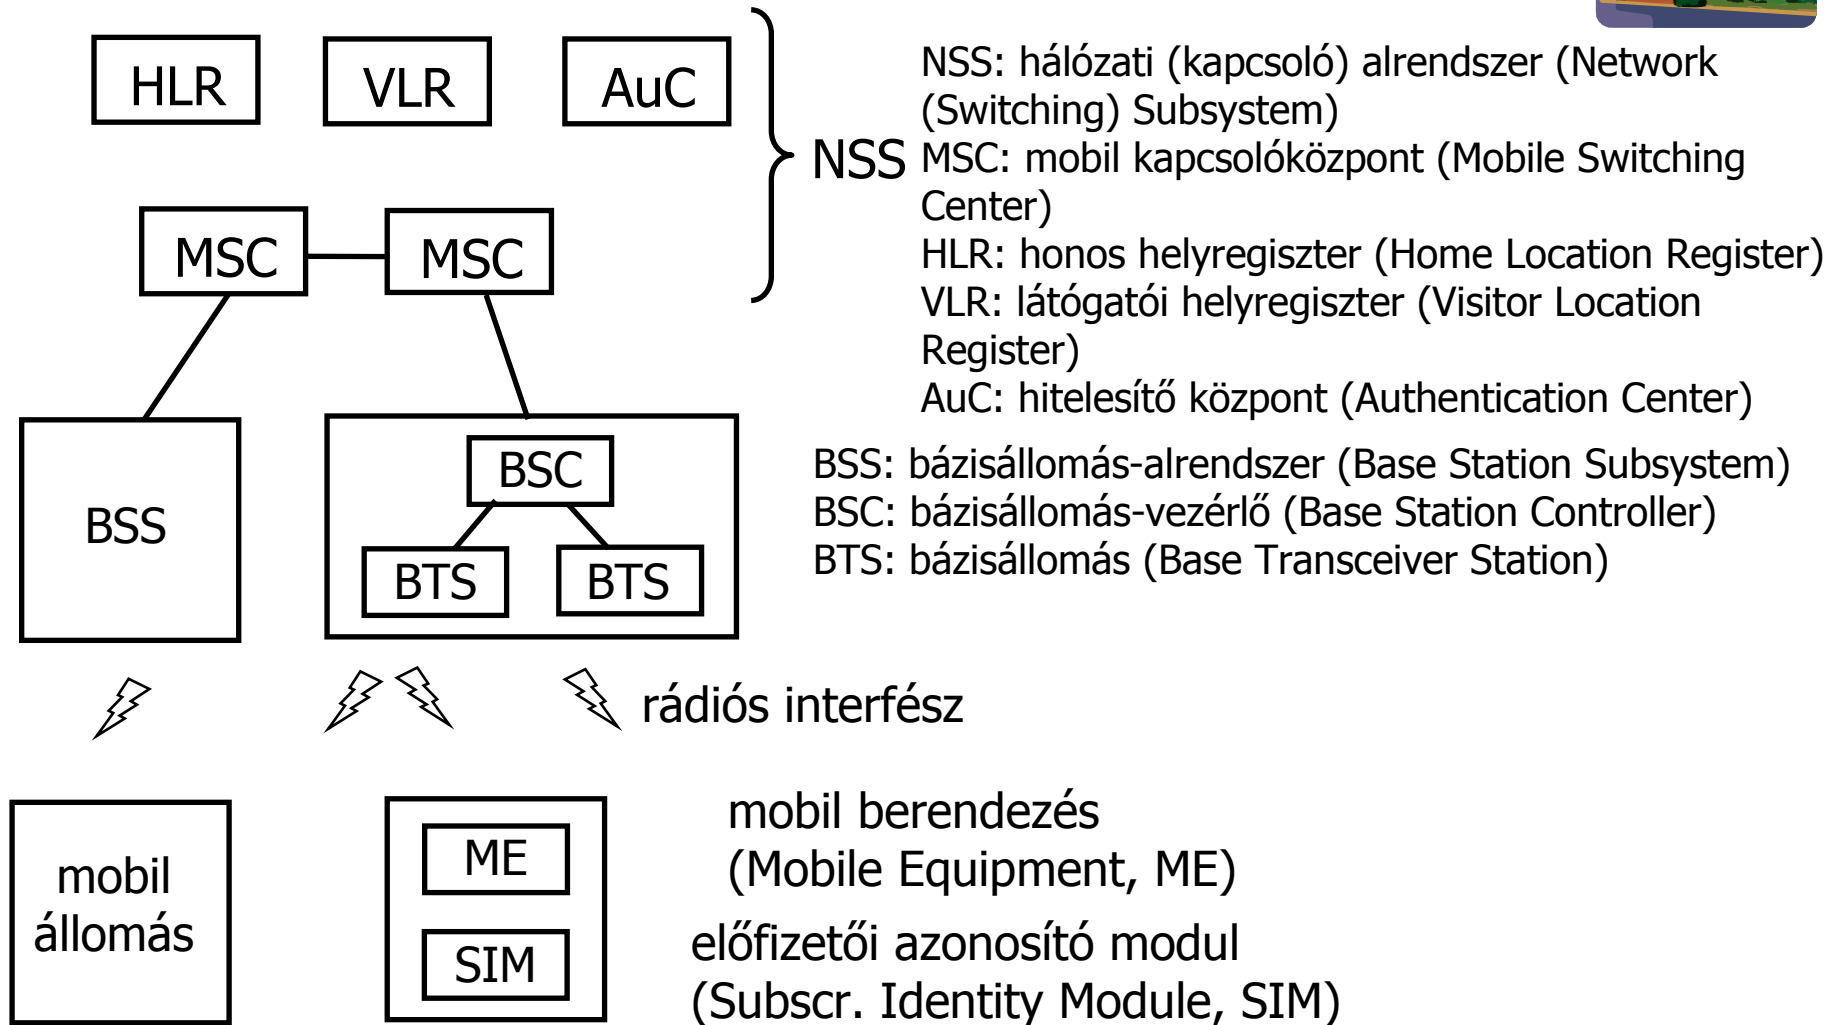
HLR VLR AuC

MSC MSC

NSS

NSS: hálózati (kapcsoló) alrendszer (Network (Switching) Subsystem)
MSC: mobil kapcsolóközpont (Mobile Switching Center)
HLR: honos helyregiszter (Home Location Register)
VLR: látógatói helyregiszter (Visitor Location Register)
AuC: hitelesítő központ (Authentication Center)

BSS

BSC

BTS BTS

BSS: bázisállomás-alrendszer (Base Station Subsystem)
BSC: bázisállomás-vezérlő (Base Station Controller)
BTS: bázisállomás (Base Transceiver Station)

rádiós interfész

mobil állomás

ME

SIM

mobil berendezés (Mobile Equipment, ME)

előfizetői azonosító modul (Subscr. Identity Module, SIM)